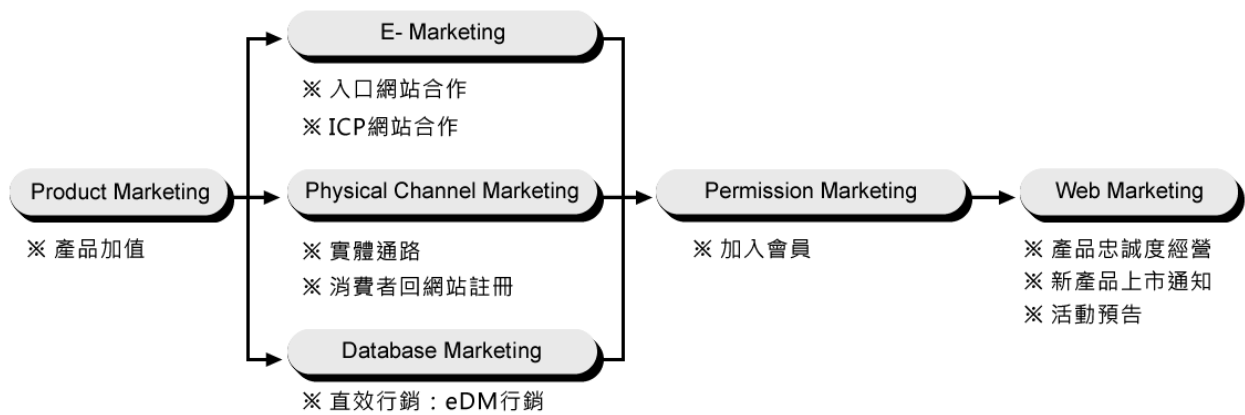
Product Marketing
※ 產品加值

E- Marketing
※ 入口網站合作
※ ICP網站合作

Physical Channel Marketing
※ 實體通路
※ 消費者回網站註冊

Database Marketing
※ 直效行銷：eDM行銷

Permission Marketing
※ 加入會員

Web Marketing
※ 產品忠誠度經營
※ 新產品上市通知
※ 活動預告